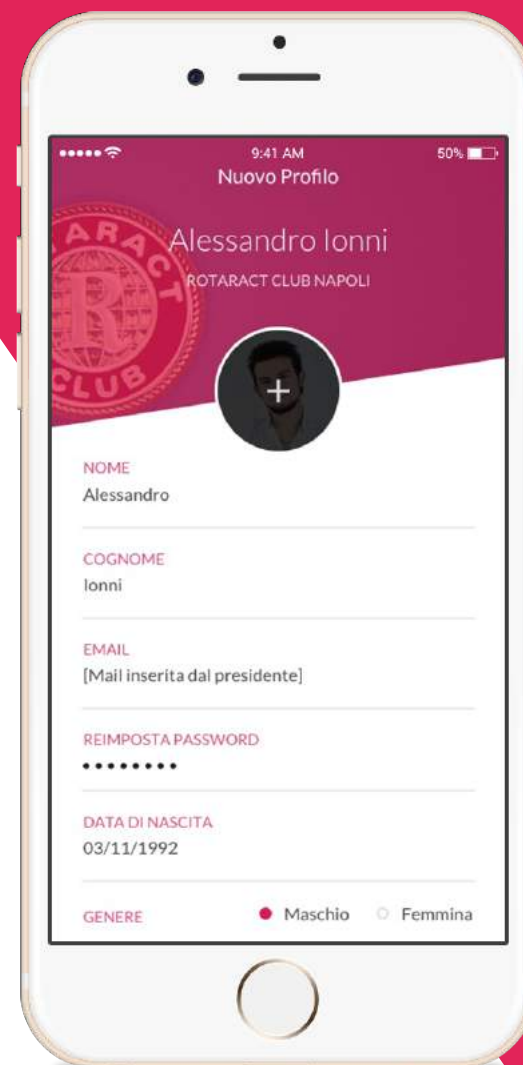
9:41 AM
50%
Nuovo Profilo

ARACT
R
CLUB

Alessandro Ionni
ROTARACT CLUB NAPOLI

+

NOME
Alessandro

COGNOME
Ionni

EMAIL
[Mail inserita dal presidente]

REIMPOSTA PASSWORD
••••••••

DATA DI NASCITA
03/11/1992

GENERE
Maschio
Femmina